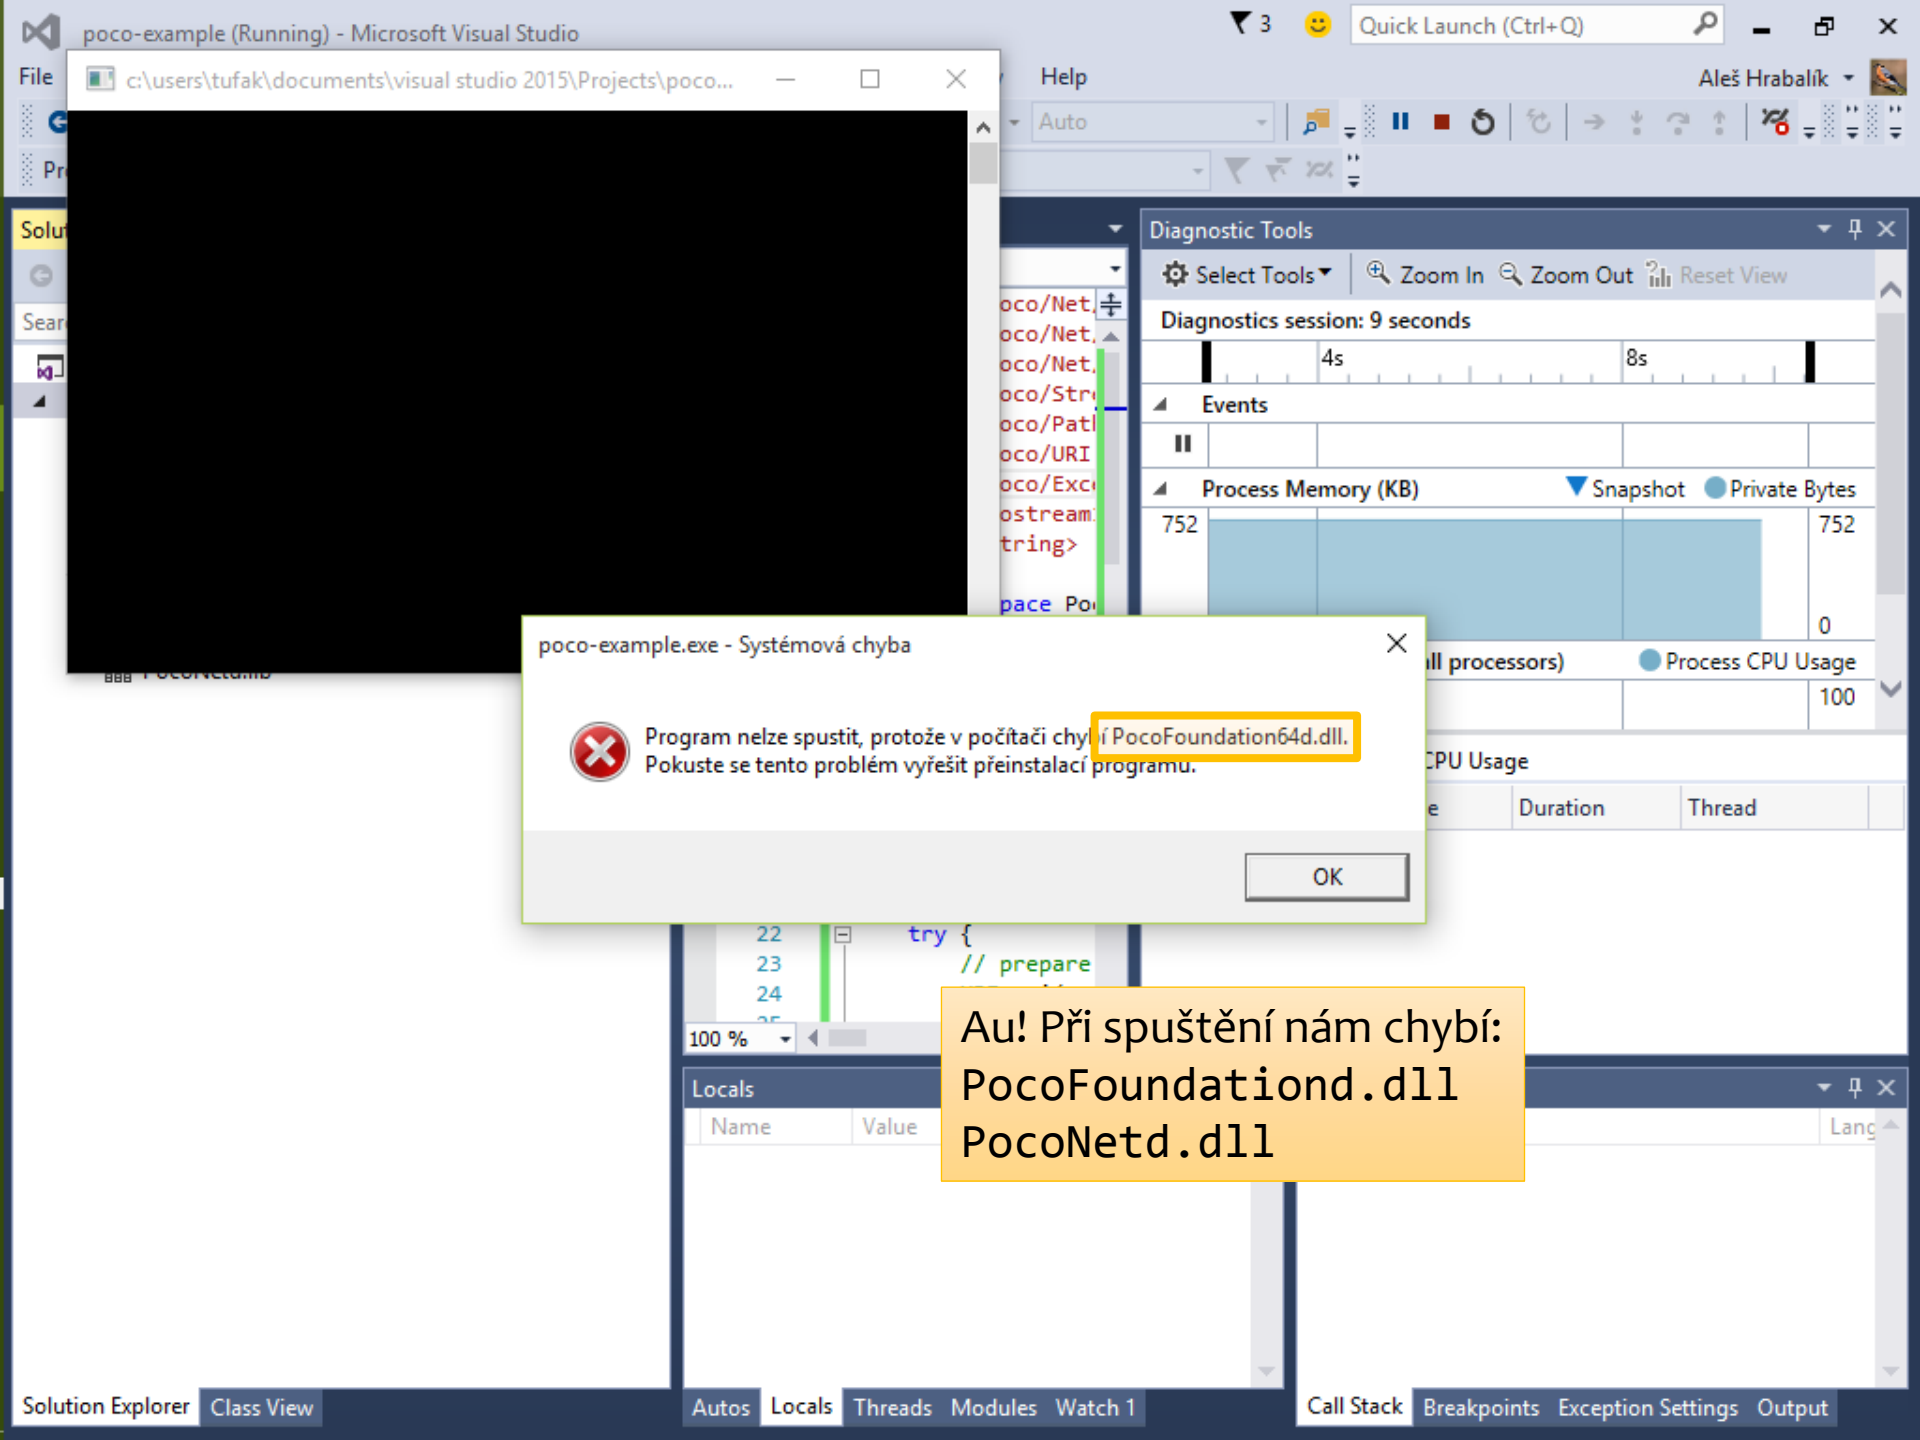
poco-example (Running) - Microsoft Visual Studio

3

Quick Launch (Ctrl+Q)

File

Help

Aleš Hrabalík

c:\users\tufak\documents\visual studio 2015\Projects\poco...

Auto

Pr

Solu

Sear

oco/Net
oco/Net
oco/Net
oco/Str
oco/Pat
oco/URI
oco/Exc
ostream
tring>

pace Po

Diagnostic Tools

Select Tools Zoom In Zoom Out Reset View

Diagnostics session: 9 seconds

4s

8s

Events

Process Memory (KB)

Snapshot Private Bytes

752

752

0

ll processors)

Process CPU Usage

100

PU Usage

e

Duration

Thread

poco-example.exe - Systémová chyba

Program nelze spustit, protože v počítači chybí PocoFoundation64d.dll. Pokuste se tento problém vyřešit přeinstalací programu.

OK

22 try {
23 // prepare
24

100 %

Au! Při spuštění nám chybí:
PocoFoundationd.dll
PocoNetd.dll

Locals

Name

Value

Lang

Solution Explorer

Class View

Autos

Locals

Threads

Modules

Watch 1

Call Stack

Breakpoints

Exception Settings

Output